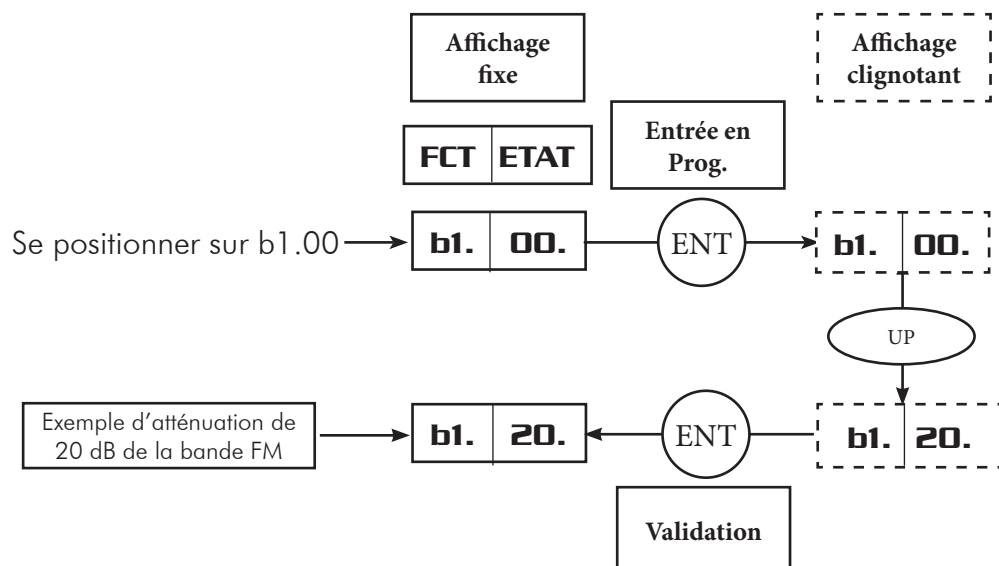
Affichage fixe

Affichage clignotant

FCT | ETAT

Entrée en Prog.

Se positionner sur b1.00

b1. | 00.

ENT

b1. | 00.

UP

Exemple d'atténuation de 20 dB de la bande FM

b1. | 20.

ENT

b1. | 20.

Validation